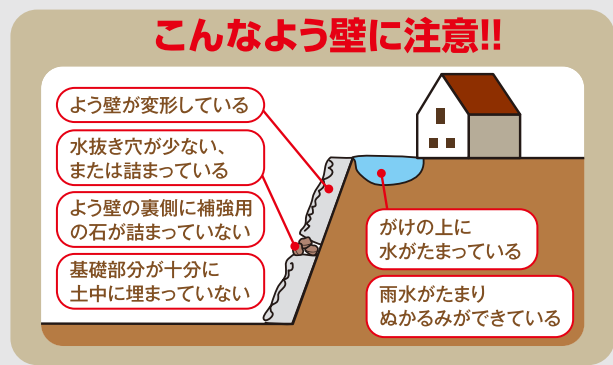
こんなよう壁に注意!!

よう壁が変形している

水抜き穴が少ない、
または詰まっている

よう壁の裏側に補強用
の石が詰まっていない

基礎部分が十分に
土中に埋まっていない

がけの上に
水がたまっている

雨水がたまり
ぬかるみができている